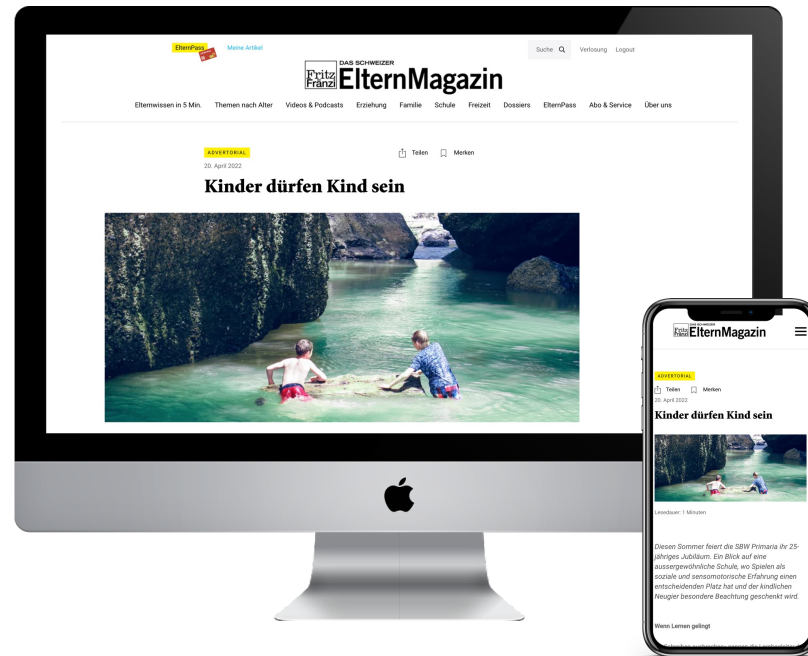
ElternPass Meine Artikel

Suche Verlosung Logout

Fritz Fränzi DAS SCHWEIZER ElternMagazin

Elternwissen in 5 Min. Themen nach Alter Videos & Podcasts Erziehung Familie Schule Freizeit Dossiers ElternPass Abo & Service Über uns

ADVERTORIAL

20. April 2022

Teilen Merken

Kinder dürfen Kind sein

Fritz Fränzi DAS SCHWEIZER ElternMagazin

ADVERTORIAL

Teilen Merken

20. April 2022

Kinder dürfen Kind sein

Lesedauer: 1 Minuten

Diesen Sommer feiert die SBW Primaria ihr 25-jähriges Jubiläum. Ein Blick auf eine aussergewöhnliche Schule, wo Spielen als soziale und sensomotorische Erfahrung einen entscheidenden Platz hat und der kindlichen Neugier besondere Beachtung geschenkt wird.

Wenn Lernen gelingt

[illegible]